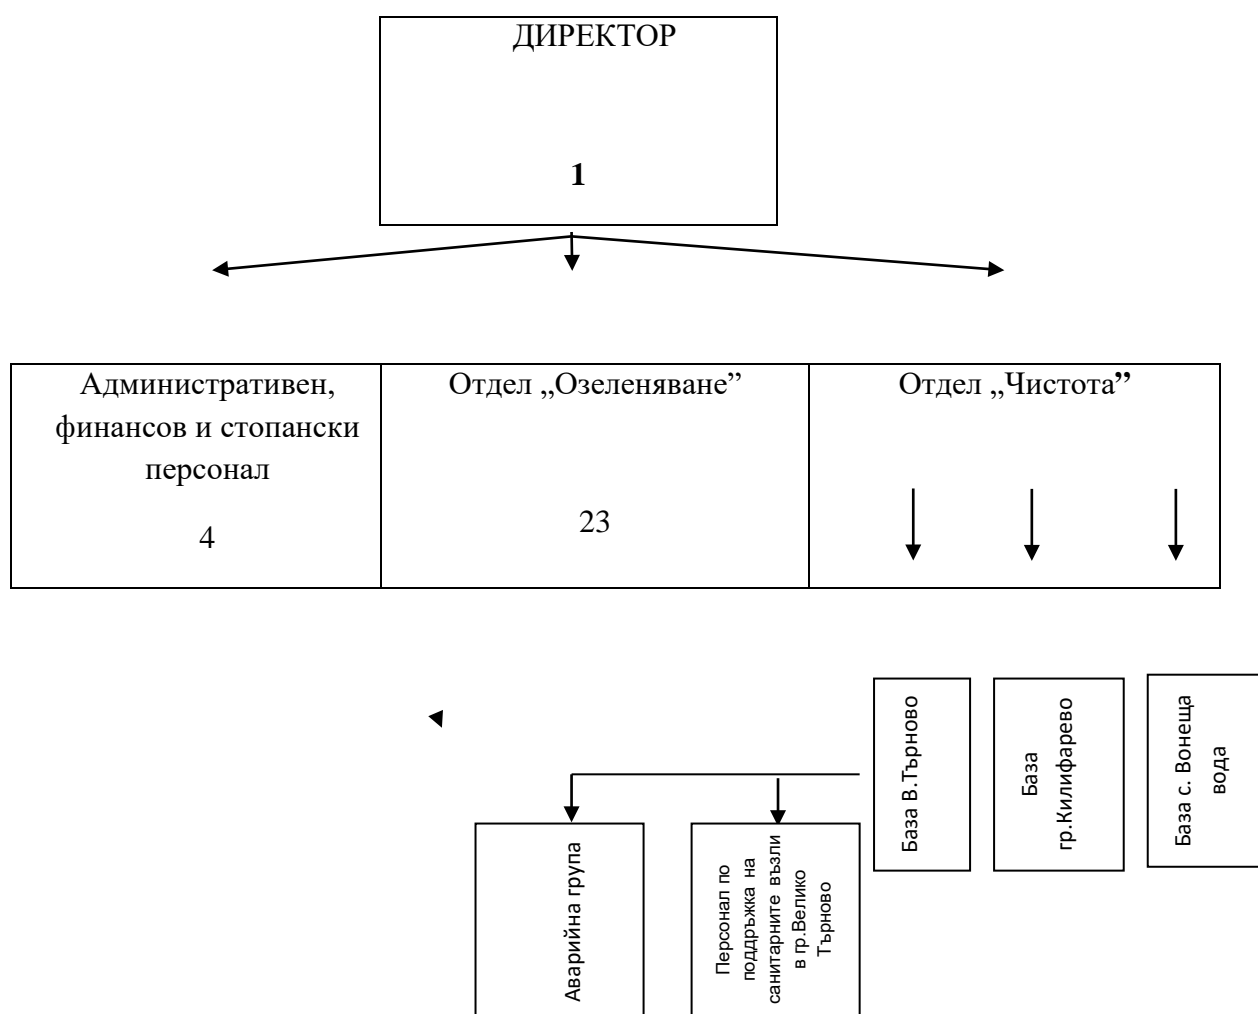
ДИРЕКТОР

1

| Административен, финансов и стопански персонал 4 | Отдел „Озеленяване" 23 | Отдел „Чистота" |
|---|---|---|

База В.Търново

База гр.Килифарево

База с. Вонеща вода

Аварийна група

Персонал по поддръжка на санитарните възли в гр.Велико Търново